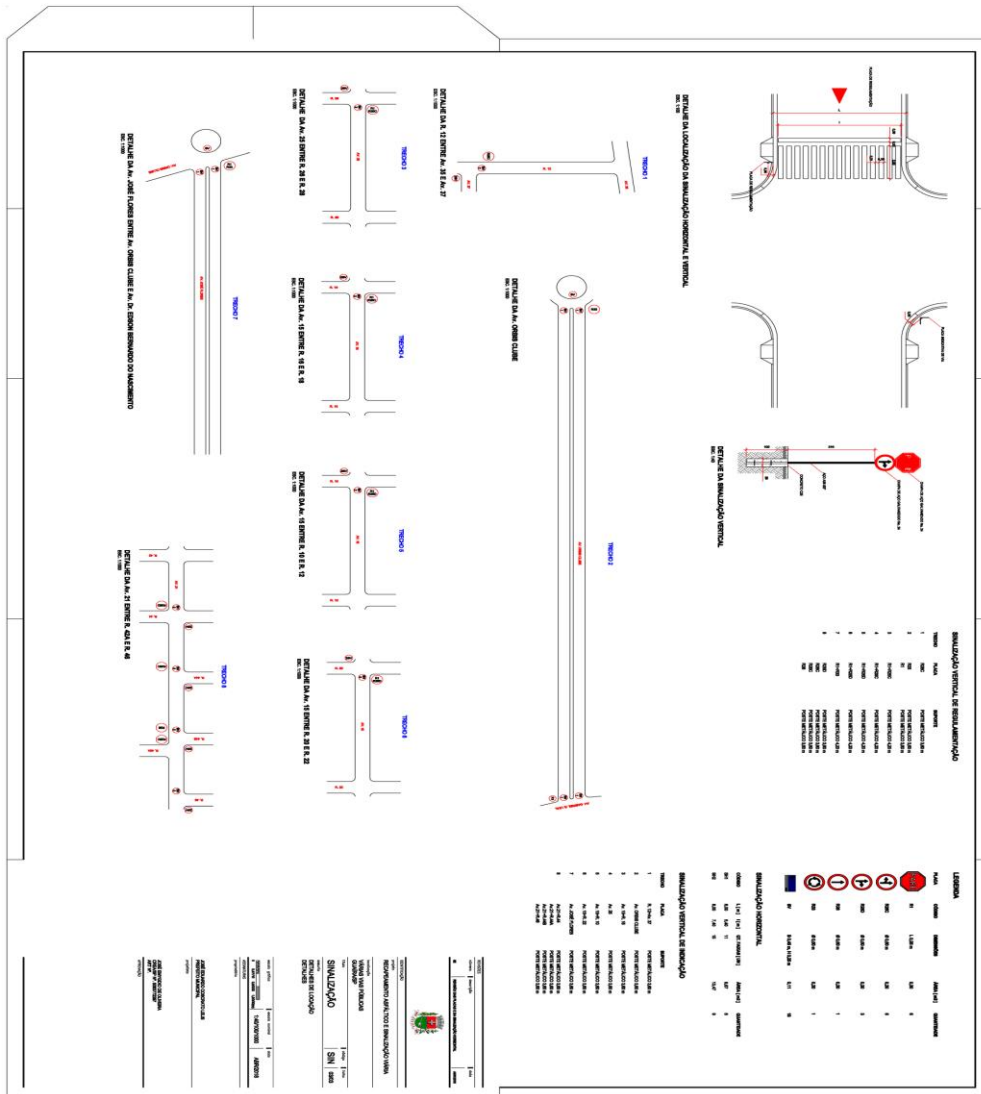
DETALHE DA LOCALIZAÇÃO DA SINALIZAÇÃO HORIZONTAL E VERTICAL

DETALHE DA R. 12 ENTRE Av. 35 E Av. 37

TRECHO 1

DETALHE DA Av. 29 ENTRE R. 26 E R. 28

TRECHO 3

DETALHE DA Av. JOSÉ FLORES ENTRE Av. ORBIS CLUBE E Av. Dr. EDISON BERNARDO DO NASCIMENTO

TRECHO 7

DETALHE DA Av. ORBIS CLUBE

TRECHO 2

DETALHE DA Av. 15 ENTRE R. 16 E R. 18

TRECHO 4

DETALHE DA Av. 15 ENTRE R. 10 E R. 12

TRECHO 5

DETALHE DA Av. 15 ENTRE R. 20 E R. 22

TRECHO 6

DETALHE DA Av. 21 ENTRE R. 42A E R. 48

TRECHO 8

DETALHE DA SINALIZAÇÃO VERTICAL

SINALIZAÇÃO VERTICAL DE REGULAMENTAÇÃO

SINALIZAÇÃO HORIZONTAL

SINALIZAÇÃO VERTICAL DE INDICAÇÃO

LEGENDA

RECAPEAMENTO ASFÁLTICO E SINALIZAÇÃO VIÁRIA

SINALIZAÇÃO

DETALHE DE LOCAÇÃO DETALHES

SIN

03/03